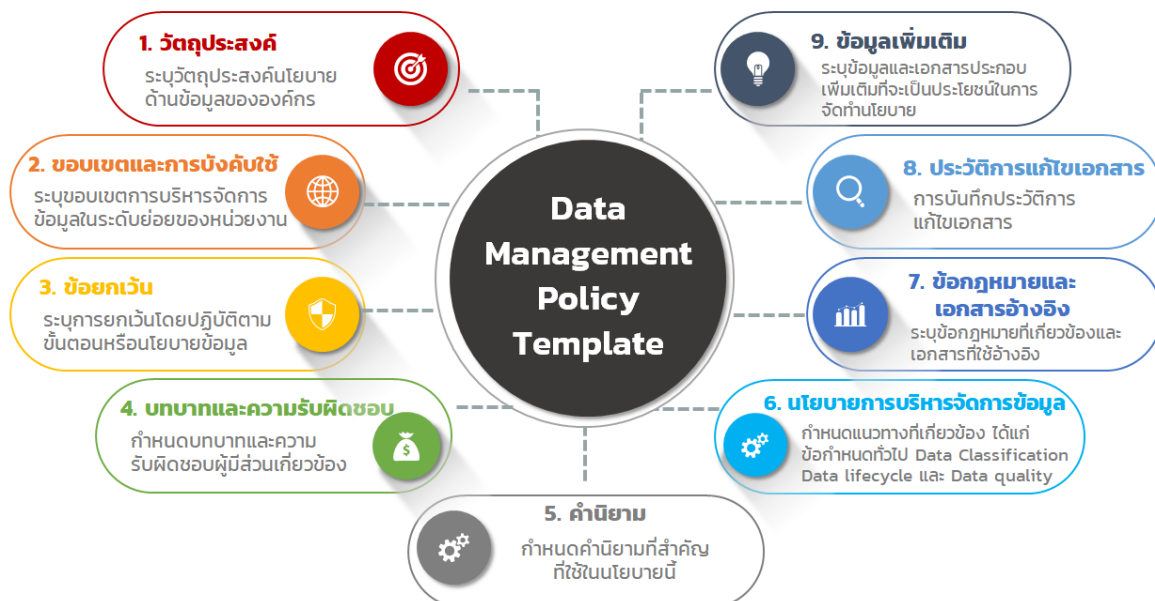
1. วัตถุประสงค์
ระบุวัตถุประสงค์นโยบายด้านข้อมูลขององค์กร

2. ขอบเขตและการบังคับใช้
ระบุขอบเขตการบริหารจัดการข้อมูลในระดับย่อยของหน่วยงาน

3. ข้อยกเว้น
ระบุการยกเว้นโดยปฏิบัติตามขั้นตอนหรือนโยบายข้อมูล

4. บทบาทและความรับผิดชอบ
กำหนดบทบาทและความรับผิดชอบผู้มีส่วนเกี่ยวข้อง

5. คำนิยาม
กำหนดคำนิยามที่สำคัญที่ใช้ในนโยบายนี้

Data Management Policy Template

9. ข้อมูลเพิ่มเติม
ระบุข้อมูลและเอกสารประกอบเพิ่มเติมที่จะเป็นประโยชน์ในการจัดทำนโยบาย

8. ประวัติการแก้ไขเอกสาร
การบันทึกประวัติการแก้ไขเอกสาร

7. ข้อกฎหมายและเอกสารอ้างอิง
ระบุข้อกฎหมายที่เกี่ยวข้องและเอกสารที่ใช้อ้างอิง

6. นโยบายการบริหารจัดการข้อมูล
กำหนดแนวทางที่เกี่ยวข้อง ได้แก่ ข้อกำหนดทั่วไป Data Classification Data lifecycle และ Data quality